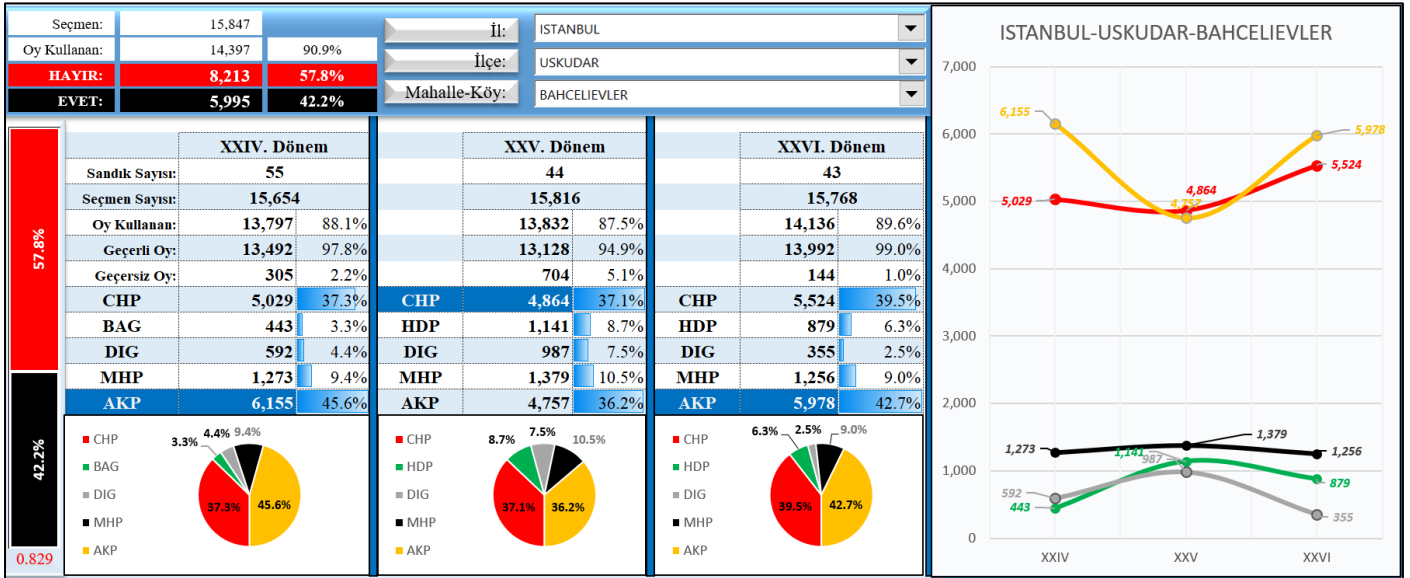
| Seçmen: | 15,847 | |
|---|---|---|
| Oy Kullanan: | 14,397 | 90.9% |
| HAYIR: | 8,213 | 57.8% |
| EVET: | 5,995 | 42.2% |

İl: ISTANBUL
İlçe: USKUDAR
Mahalle-Köy: BAHCELIEVLER

57.8%
42.2%
0.829

| | XXIV. Dönem | |
|---|---|---|
| Sandık Sayısı: | 55 | |
| Seçmen Sayısı: | 15,654 | |
| Oy Kullanan: | 13,797 | 88.1% |
| Geçerli Oy: | 13,492 | 97.8% |
| Geçersiz Oy: | 305 | 2.2% |
| CHP | 5,029 | 37.3% |
| BAG | 443 | 3.3% |
| DIG | 592 | 4.4% |
| MHP | 1,273 | 9.4% |
| AKP | 6,155 | 45.6% |

CHP
BAG
DIG
MHP
AKP
3.3% 4.4% 9.4% 37.3% 45.6%

| | XXV. Dönem | |
|---|---|---|
| | 44 | |
| | 15,816 | |
| | 13,832 | 87.5% |
| | 13,128 | 94.9% |
| | 704 | 5.1% |
| CHP | 4,864 | 37.1% |
| HDP | 1,141 | 8.7% |
| DIG | 987 | 7.5% |
| MHP | 1,379 | 10.5% |
| AKP | 4,757 | 36.2% |

CHP
HDP
DIG
MHP
AKP
8.7% 7.5% 10.5% 37.1% 36.2%

| | XXVI. Dönem | |
|---|---|---|
| | 43 | |
| | 15,768 | |
| | 14,136 | 89.6% |
| | 13,992 | 99.0% |
| | 144 | 1.0% |
| CHP | 5,524 | 39.5% |
| HDP | 879 | 6.3% |
| DIG | 355 | 2.5% |
| MHP | 1,256 | 9.0% |
| AKP | 5,978 | 42.7% |

CHP
HDP
DIG
MHP
AKP
6.3% 2.5% 9.0% 39.5% 42.7%

ISTANBUL-USKUDAR-BAHCELIEVLER
7,000
6,000
5,000
4,000
3,000
2,000
1,000
0
6,155 5,978 5,029 4,864 4,757 5,524 1,273 1,379 1,256 1,141 987 592 443 879 355
XXIV XXV XXVI